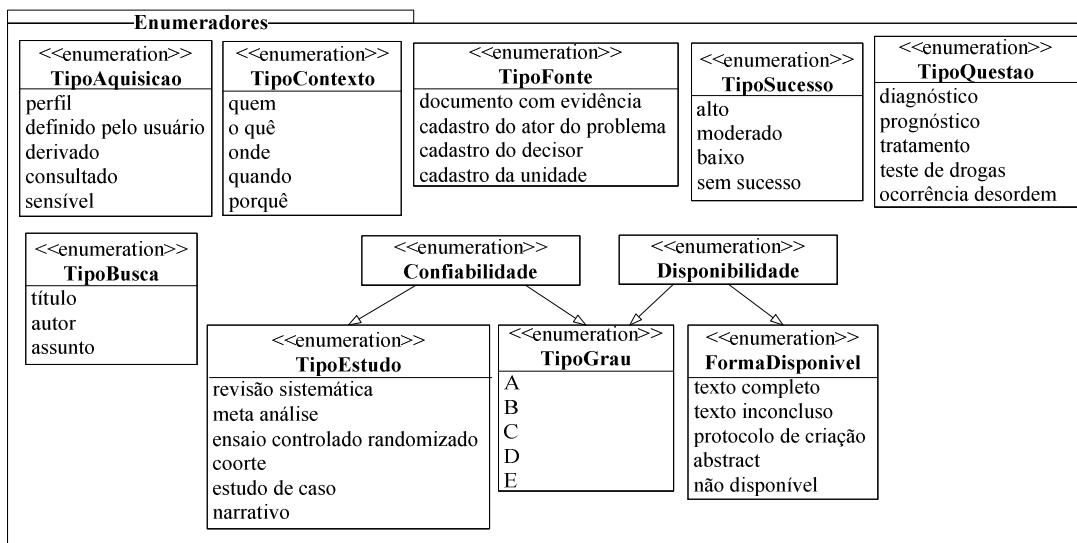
Enumeradores

<<enumeration>>
TipoAquisicao
perfil
definido pelo usuário
derivado
consultado
sensível

<<enumeration>>
TipoContexto
quem
o quê
onde
quando
porquê

<<enumeration>>
TipoFonte
documento com evidência
cadastro do ator do problema
cadastro do decisor
cadastro da unidade

<<enumeration>>
TipoSucesso
alto
moderado
baixo
sem sucesso

<<enumeration>>
TipoQuestao
diagnóstico
prognóstico
tratamento
teste de drogas
ocorrência desordem

<<enumeration>>
TipoBusca
título
autor
assunto

<<enumeration>>
Confiabilidade

<<enumeration>>
Disponibilidade

<<enumeration>>
TipoEstudo
revisão sistemática
meta análise
ensaio controlado randomizado
coorte
estudo de caso
narrativo

<<enumeration>>
TipoGrau
A
B
C
D
E

<<enumeration>>
FormaDisponivel
texto completo
texto inconcluso
protocolo de criação
abstract
não disponível